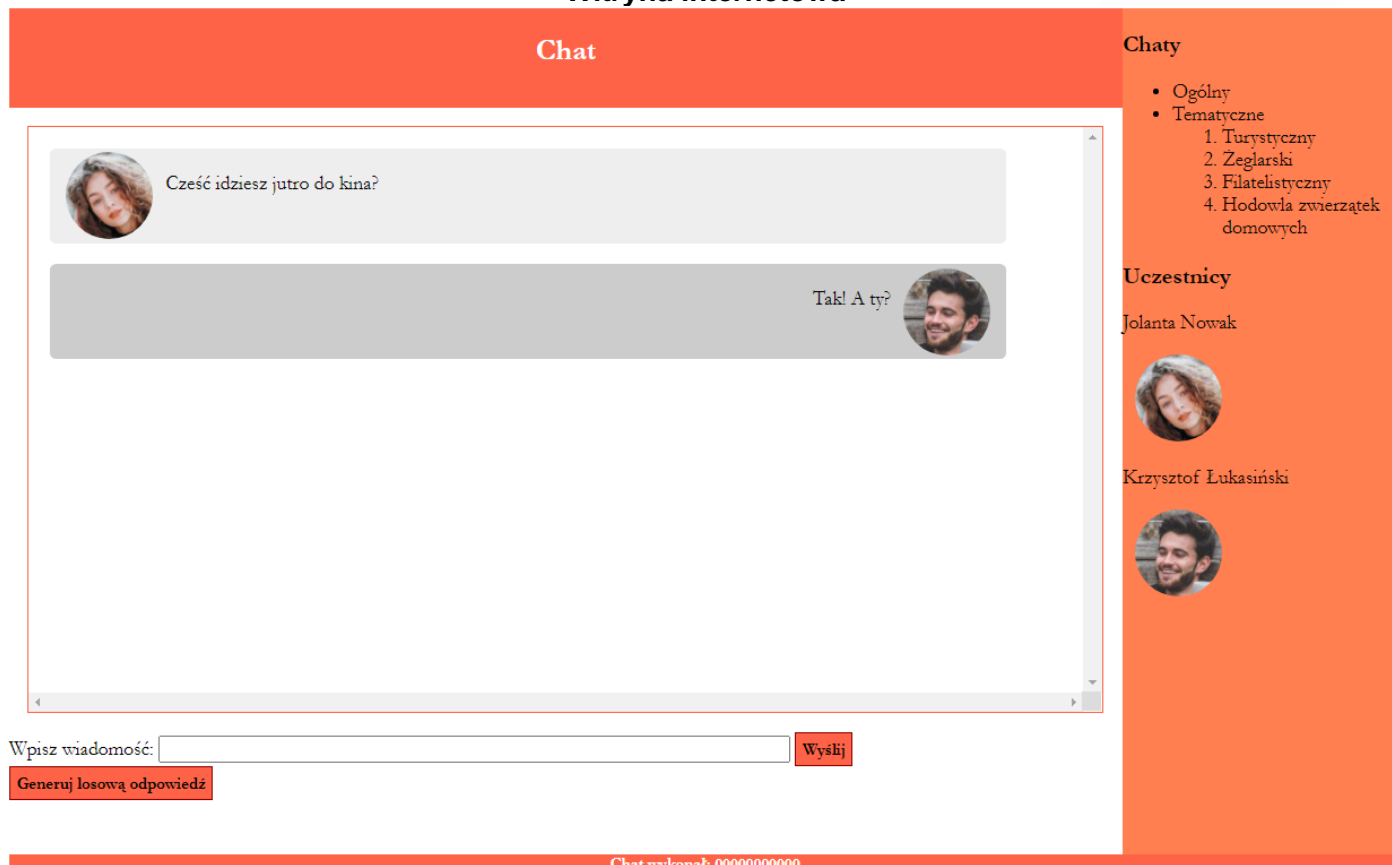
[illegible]

Chat

Cześć idziesz jutro do kina?

Tak! A ty?

Wpisz wiadomość: Wyślij

Generuj losową odpowiedź

Chaty

- Ogólny
- Tematyczne
  1. Turystyczny
  2. Żeglarski
  3. Filatelistyczny
  4. Hodowla zwierzątek domowych

Uczestnicy

Jolanta Nowak

Krzysztof Łukasiński

Chat wykonał: 00000000000